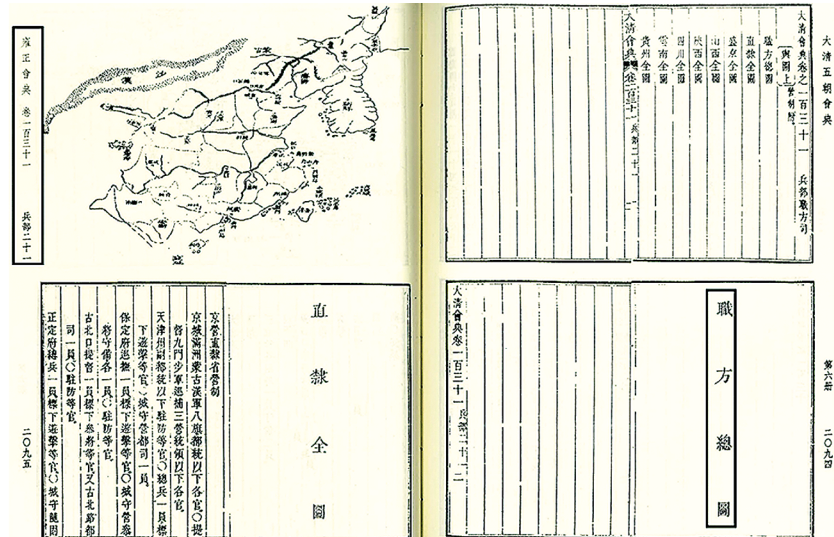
大清五朝會典

大清會典卷之一百三十一　兵部職方司

輿圖上　營制附

職方總圖
直隸全圖
盛京全圖
山西全圖
陝西全圖
四川全圖
雲南全圖
貴州全圖

大清會典卷一百三十一　兵部二十一

第六冊　二〇九四

大清會典卷一百三十一　兵部二十一

職方總圖

雍正會典　卷一百三十一　兵部二十一

直隸全圖

京營直隸省營制
京城滿洲蒙古漢軍八旗都統以下各官○提督九門步軍巡捕三營統領以下各官
天津州副都統以下駐防等官○總兵一員標下遊擊守備千總等官○城守營都司一員
保定府巡撫一員標下遊擊等官○城守營參將守備各一員○駐防等官
古北口提督一員標下參將等官又古北路副將一員○駐防等官
正定府總兵一員標下遊擊等官○城守營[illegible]

二〇九五